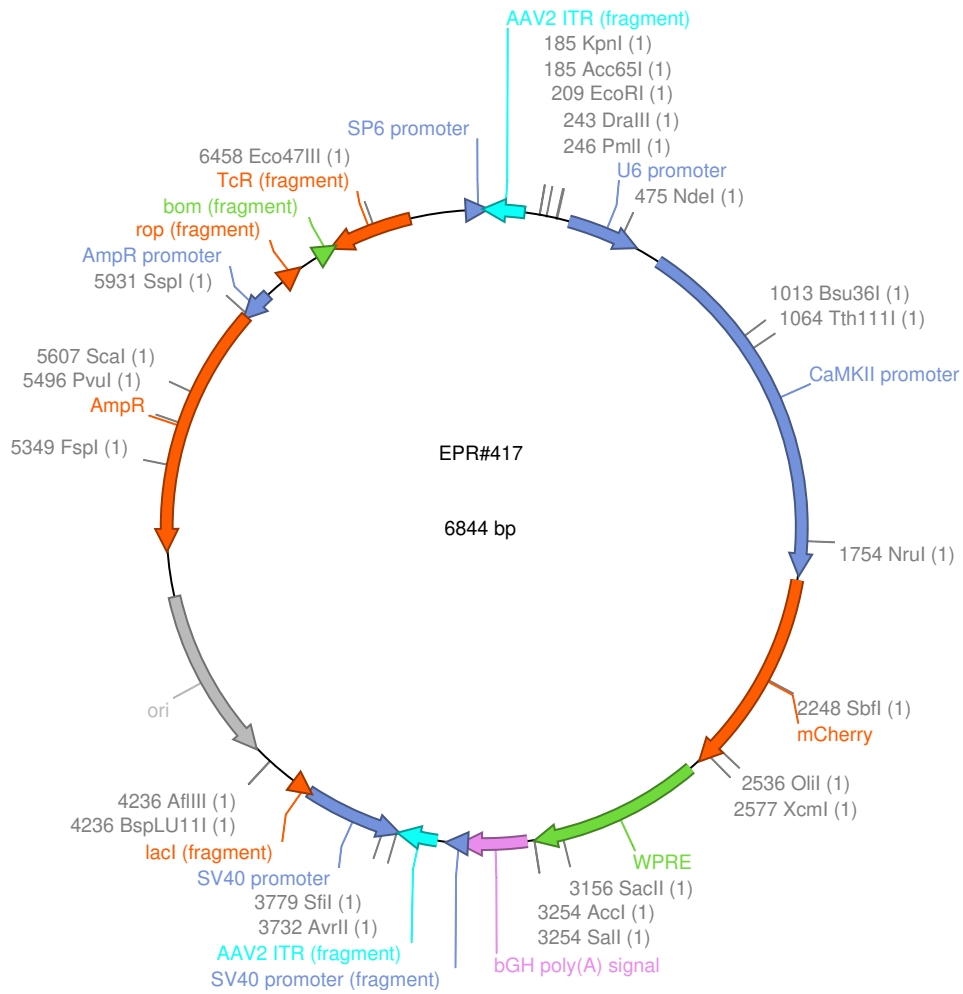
AAV2 ITR (fragment)
185 KpnI (1)
185 Acc65I (1)
209 EcoRI (1)
243 DraIII (1)
246 PmlI (1)
U6 promoter
475 NdeI (1)
SP6 promoter
6458 Eco47III (1)
TcR (fragment)
bom (fragment)
rop (fragment)
AmpR promoter
5931 SspI (1)
1013 Bsu36I (1)
1064 Tth111I (1)
CaMKII promoter
5607 ScaI (1)
5496 PvuI (1)
AmpR
5349 FspI (1)
EPR#417

6844 bp
1754 NruI (1)
ori
2248 SbfI (1)
mCherry
2536 OliI (1)
2577 XcmI (1)
4236 AflIII (1)
4236 BspLU11I (1)
lacI (fragment)
SV40 promoter
3779 SfiI (1)
3732 AvrII (1)
AAV2 ITR (fragment)
SV40 promoter (fragment)
WPRE
3156 SacII (1)
3254 AccI (1)
3254 SalI (1)
bGH poly(A) signal